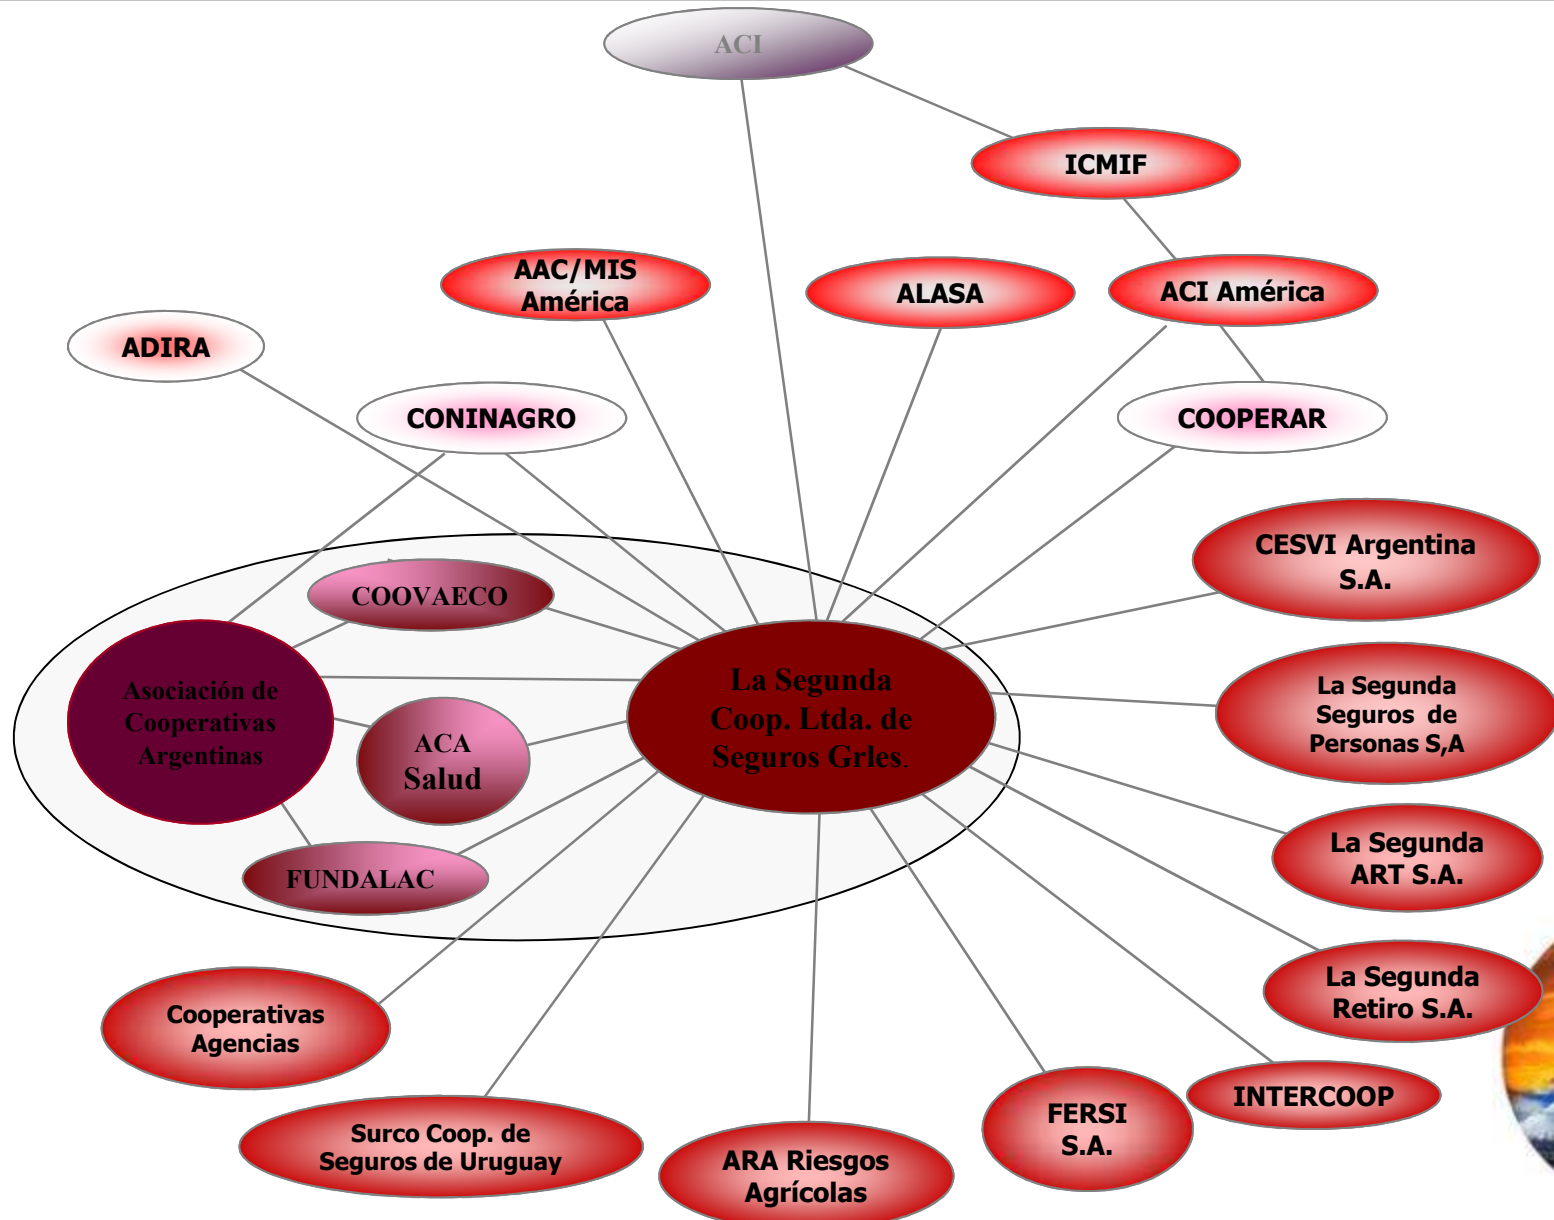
ACI

ICMIF

AAC/MIS América

ALASA

ACI América

ADIRA

CONINAGRO

COOPERAR

CESVI Argentina S.A.

COOVAECO

Asociación de Cooperativas Argentinas

La Segunda Coop. Ltda. de Seguros Grles.

La Segunda Seguros de Personas S,A

ACA Salud

La Segunda ART S.A.

FUNDALAC

La Segunda Retiro S.A.

Cooperativas Agencias

INTERCOOP

FERSI S.A.

Surco Coop. de Seguros de Uruguay

ARA Riesgos Agrícolas